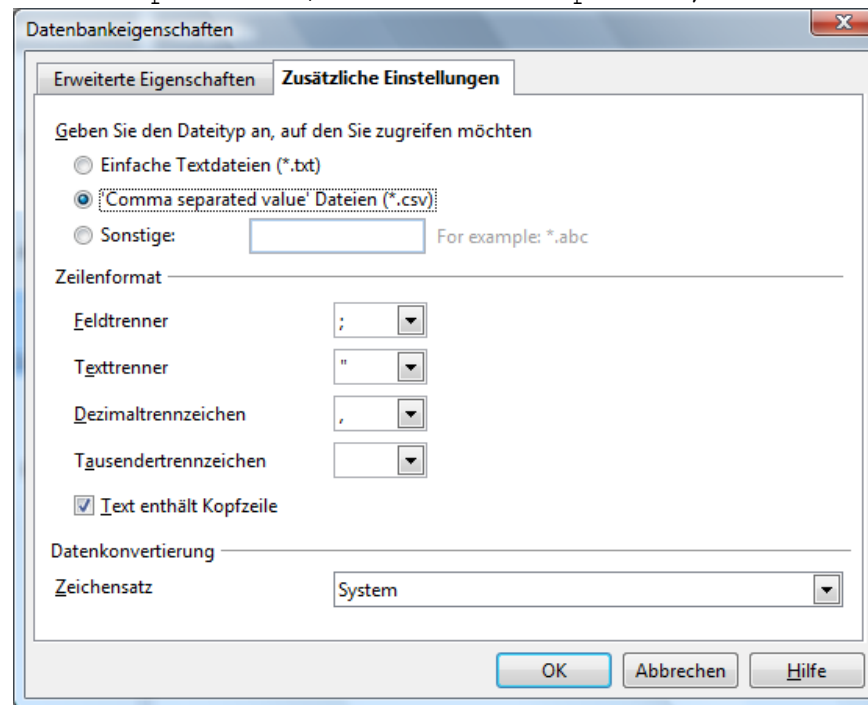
Datenbankeigenschaften

Erweiterte Eigenschaften
Zusätzliche Einstellungen

Geben Sie den Dateityp an, auf den Sie zugreifen möchten

Einfache Textdateien (*.txt)

'Comma separated value' Dateien (*.csv)

Sonstige:
For example: *.abc

Zeilenformat

Feldtrenner ;

Texttrenner "

Dezimaltrennzeichen ,

Tausendertrennzeichen

Text enthält Kopfzeile

Datenkonvertierung

Zeichensatz System

OK
Abbrechen
Hilfe